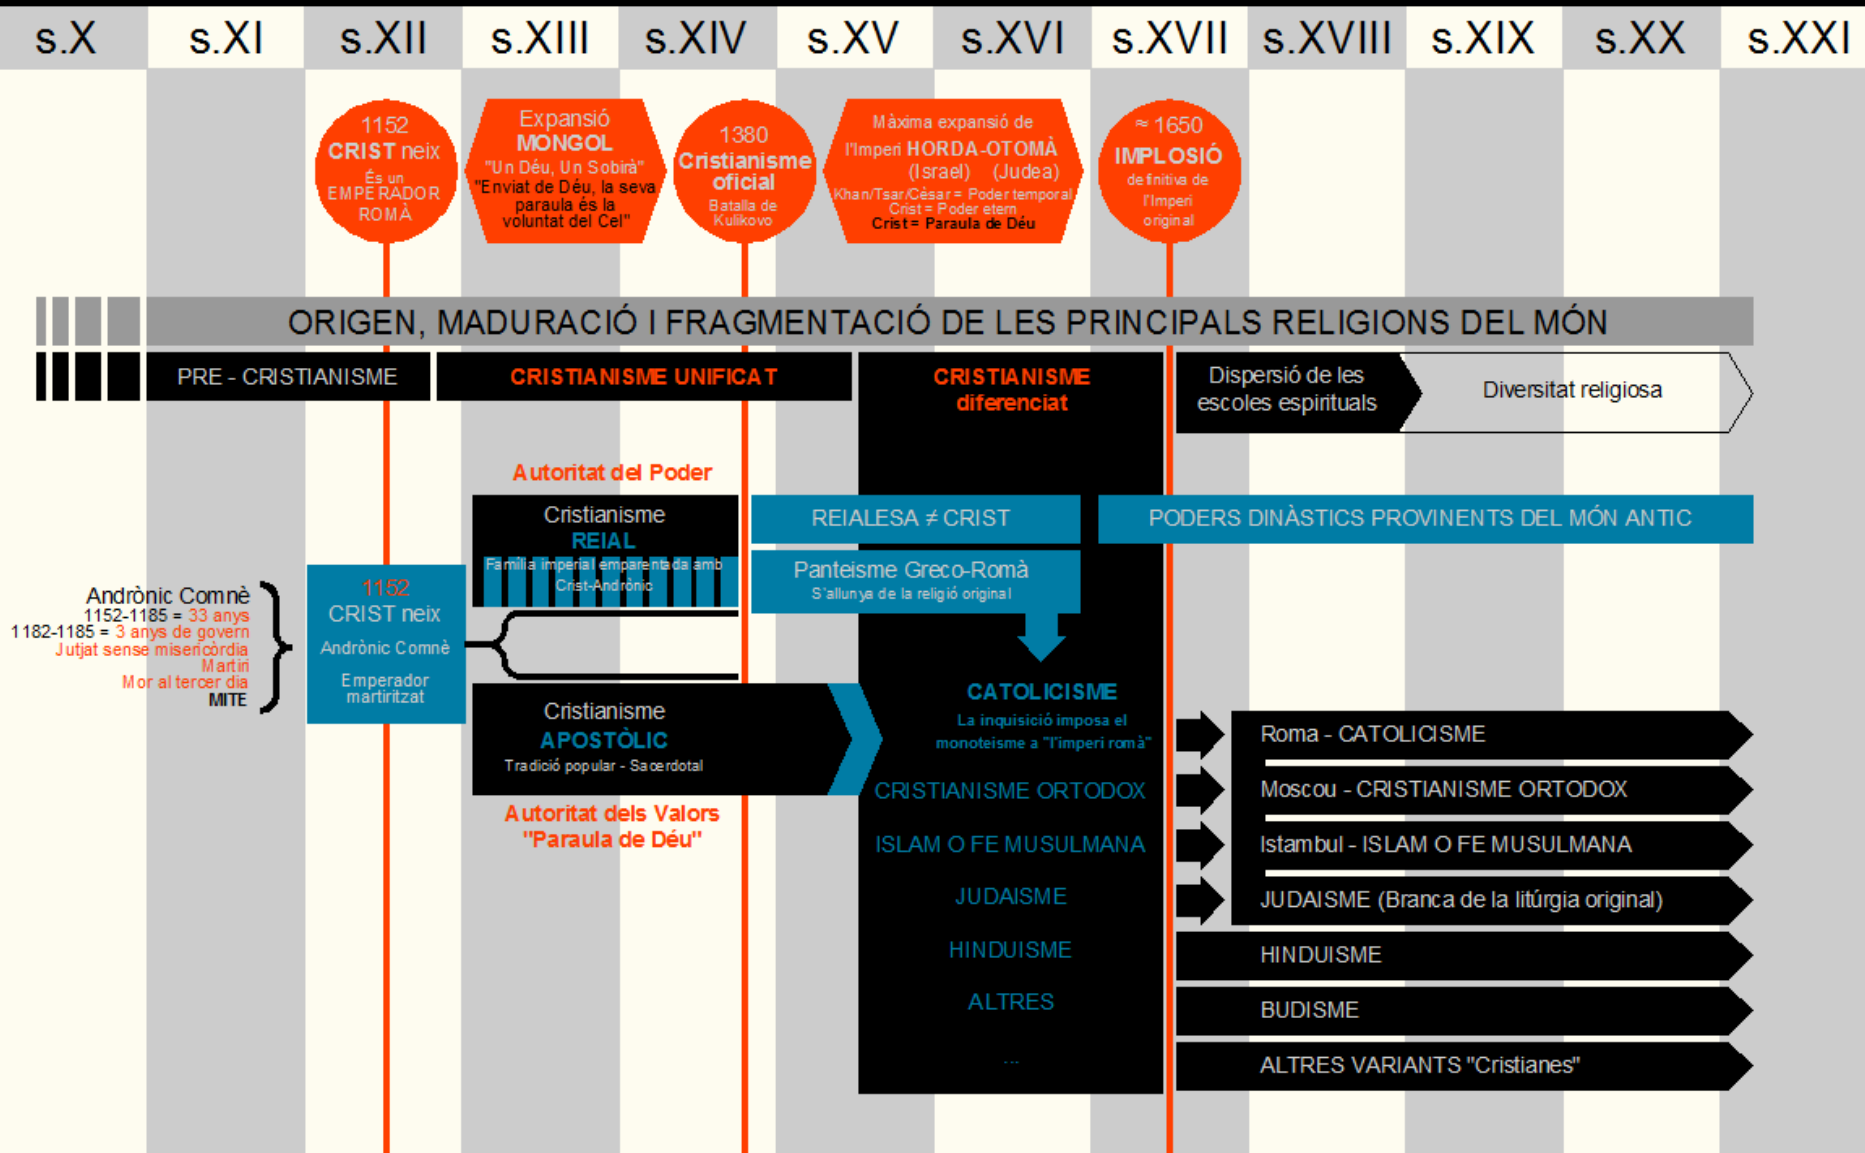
s.X s.XI s.XII s.XIII s.XIV s.XV s.XVI s.XVII s.XVIII s.XIX s.XX s.XXI

1152
CRIST neix
És un EMPERADOR ROMÀ

Expansió MONGOL
"Un Déu, Un Sobirà"
"Enviat de Déu, la seva paraula és la voluntat del Cel"

1380
Cristianisme oficial
Batalla de Kulikovo

Màxima expansió de l'Imperi HORDA-OTOMÀ
(Israel) (Judea)
Khan/Tsar/César = Poder temporal
Crist = Poder etern
Crist = Paraula de Déu

≈ 1650
IMPLOSIÓ
definitiva de l'Imperi original

ORIGEN, MADURACIÓ I FRAGMENTACIÓ DE LES PRINCIPALS RELIGIONS DEL MÓN

PRE - CRISTIANISME

CRISTIANISME UNIFICAT

CRISTIANISME diferenciat

Dispersió de les escoles espirituals

Diversitat religiosa

Autoritat del Poder

Cristianisme
REIAL
Família imperial emparentada amb Crist-Andrònic

REIALESA ≠ CRIST

PODERS DINÀSTICS PROVINENTS DEL MÓN ANTIC

Panteisme Greco-Romà
S'allunya de la religió original

Andrònic Comnè
1152-1185 = 33 anys
1182-1185 = 3 anys de govern
Jutjat sense misericòrdia
Martiri
Mor al tercer dia
MITE

1152
CRIST neix
Andrònic Comnè
Emperador martiritzat

Cristianisme
APOSTÒLIC
Tradició popular - Sacerdotal

Autoritat dels Valors
"Paraula de Déu"

CATOLICISME
La inquisició imposa el monoteisme a "l'imperi romà"

CRISTIANISME ORTODOX
ISLAM O FE MUSULMANA
JUDAISME
HINDUISME
ALTRES
...

Roma - CATOLICISME
Moscou - CRISTIANISME ORTODOX
Istambul - ISLAM O FE MUSULMANA
JUDAISME (Branca de la litúrgia original)
HINDUISME
BUDISME
ALTRES VARIANTS "Cristianes"